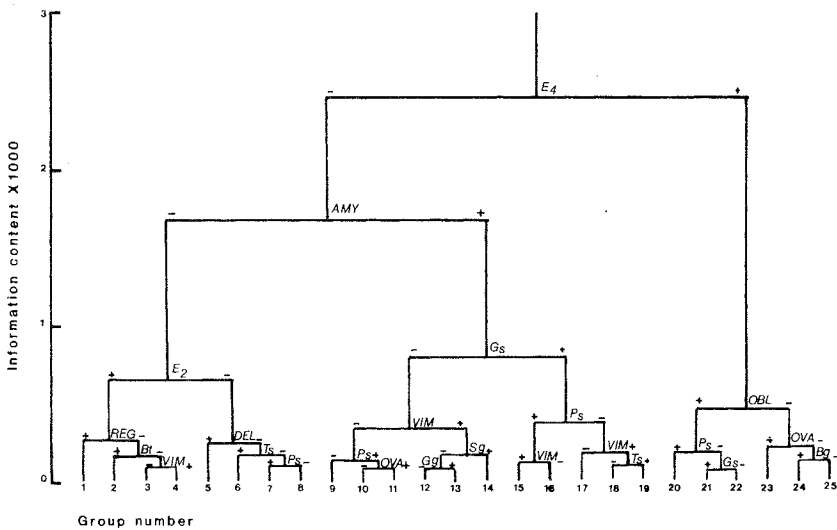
Information content X1000

3
2
1
0

$E_4$
-
+
AMY
-
+
$E_2$
+
-
$G_S$
-
+
OBL
+
-
REG
+
-
Bt
+
-
VIM
+
DEL
+
-
$T_S$
+
-
$P_S$
-
VIM
-
+
$P_S$
+
OVA
+
Gg
-
+
Sg
+
$P_S$
+
-
VIM
-
VIM
+
-
$T_S$
+
$P_S$
+
-
$G_S$
-
+
OVA
+
-
Bg
-
+

1 2 3 4 5 6 7 8 9 10 11 12 13 14 15 16 17 18 19 20 21 22 23 24 25

Group number